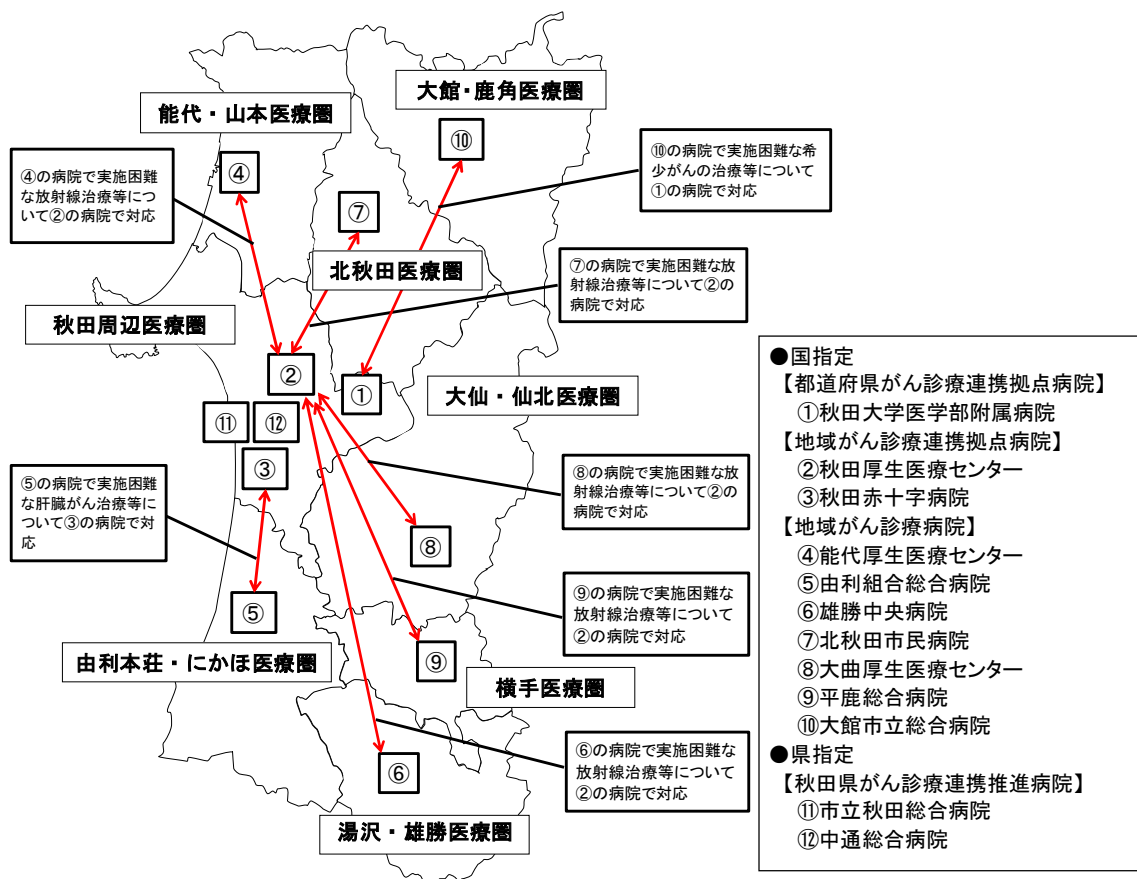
大館・鹿角医療圏

能代・山本医療圏

⑩

④の病院で実施困難な放射線治療等について②の病院で対応

④

⑩の病院で実施困難な希少がんの治療等について①の病院で対応

⑦

北秋田医療圏

⑦の病院で実施困難な放射線治療等について②の病院で対応

秋田周辺医療圏

②

①

大仙・仙北医療圏

⑪

⑫

③

⑧の病院で実施困難な放射線治療等について②の病院で対応

⑤の病院で実施困難な肝臓がん治療等について③の病院で対応

⑧

⑤

⑨の病院で実施困難な放射線治療等について②の病院で対応

由利本荘・にかほ医療圏

⑨

横手医療圏

⑥の病院で実施困難な放射線治療等について②の病院で対応

⑥

湯沢・雄勝医療圏

●国指定
【都道府県がん診療連携拠点病院】
①秋田大学医学部附属病院
【地域がん診療連携拠点病院】
②秋田厚生医療センター
③秋田赤十字病院
【地域がん診療病院】
④能代厚生医療センター
⑤由利組合総合病院
⑥雄勝中央病院
⑦北秋田市民病院
⑧大曲厚生医療センター
⑨平鹿総合病院
⑩大館市立総合病院
●県指定
【秋田県がん診療連携推進病院】
⑪市立秋田総合病院
⑫中通総合病院